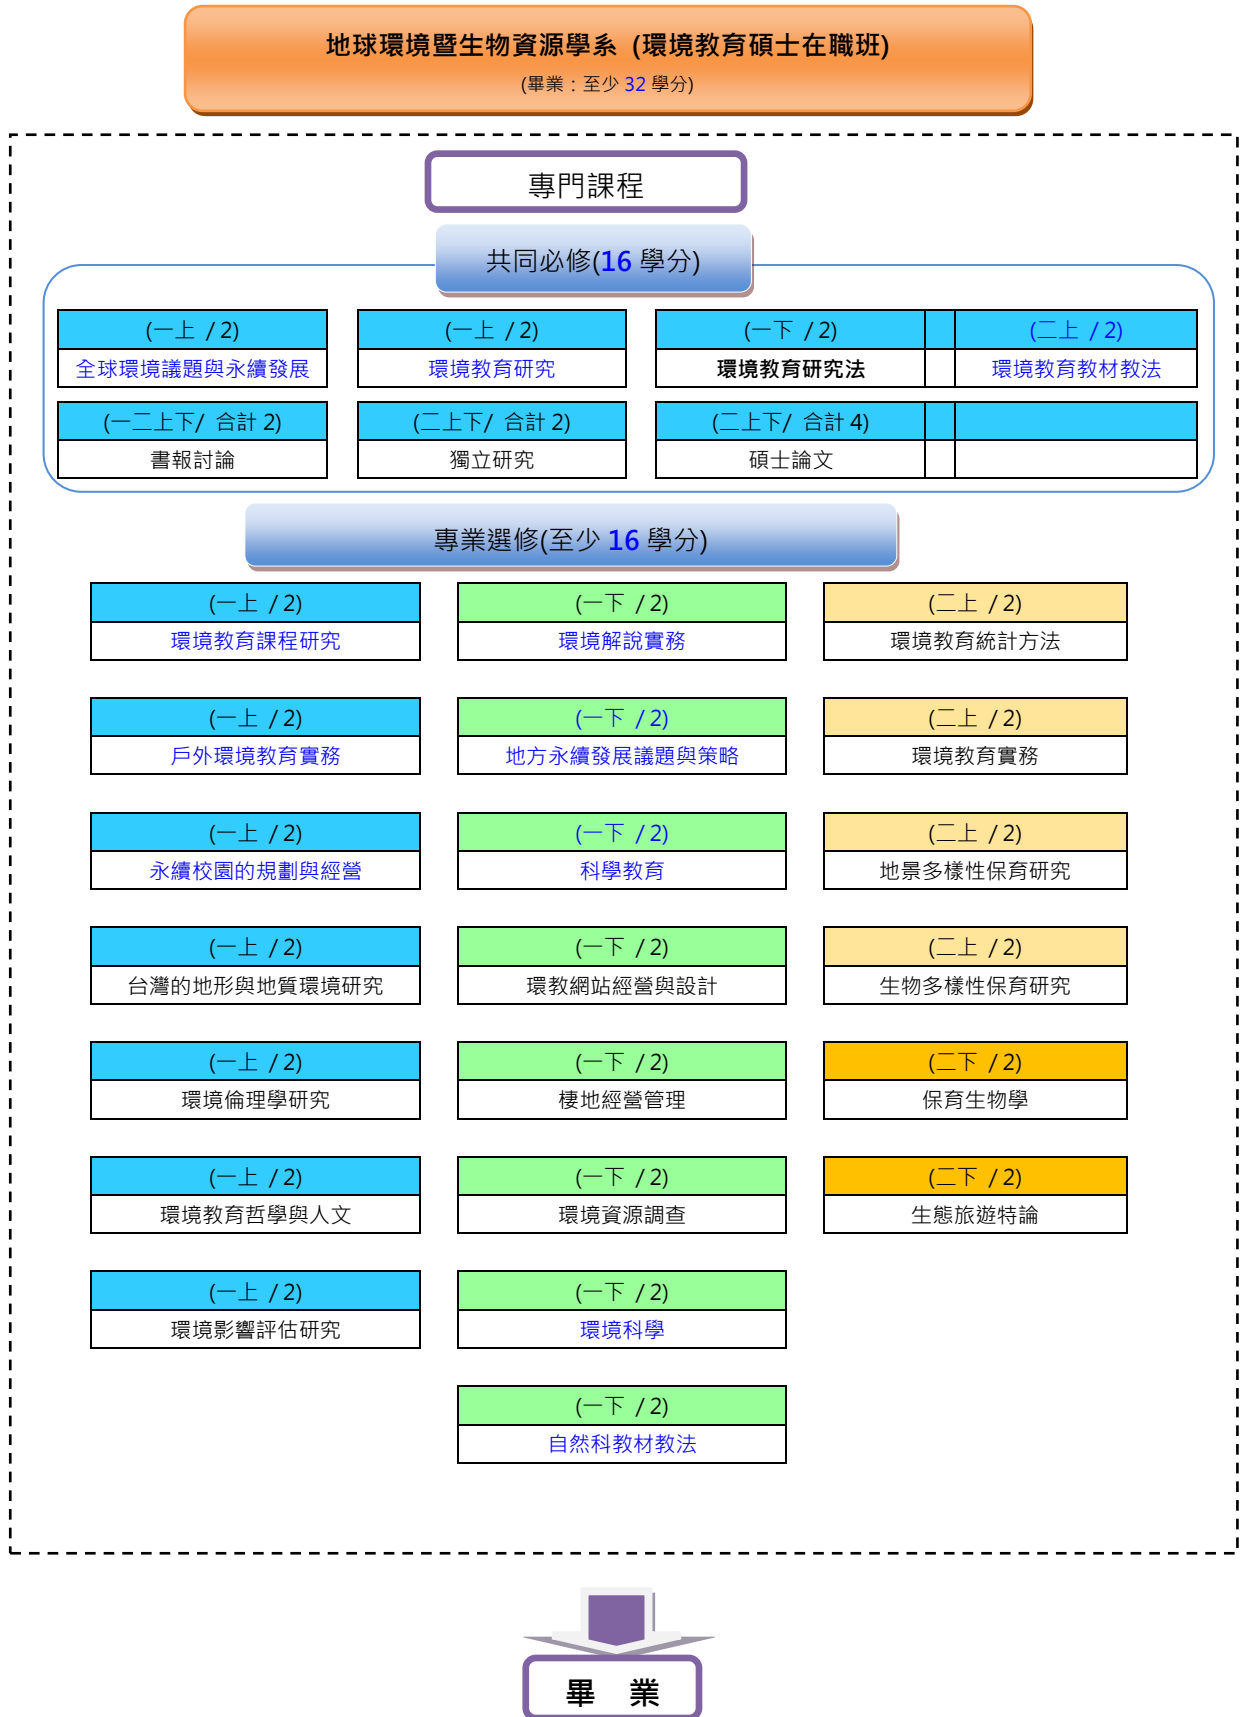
地球環境暨生物資源學系 (環境教育碩士在職班)
(畢業：至少 32 學分)

專門課程

共同必修(16 學分)

| (一上 / 2) | (一上 / 2) | (一下 / 2) | | (二上 / 2) |
|---|---|---|---|---|
| 全球環境議題與永續發展 | 環境教育研究 | 環境教育研究法 | | 環境教育教材教法 |
| (一二上下/ 合計 2) | (二上下/ 合計 2) | (二上下/ 合計 4) | | |
| 書報討論 | 獨立研究 | 碩士論文 | | |

專業選修(至少 16 學分)

(一上 / 2)
環境教育課程研究

(一上 / 2)
戶外環境教育實務

(一上 / 2)
永續校園的規劃與經營

(一上 / 2)
台灣的地形與地質環境研究

(一上 / 2)
環境倫理學研究

(一上 / 2)
環境教育哲學與人文

(一上 / 2)
環境影響評估研究

(一下 / 2)
環境解說實務

(一下 / 2)
地方永續發展議題與策略

(一下 / 2)
科學教育

(一下 / 2)
環教網站經營與設計

(一下 / 2)
棲地經營管理

(一下 / 2)
環境資源調查

(一下 / 2)
環境科學

(一下 / 2)
自然科教材教法

(二上 / 2)
環境教育統計方法

(二上 / 2)
環境教育實務

(二上 / 2)
地景多樣性保育研究

(二上 / 2)
生物多樣性保育研究

(二下 / 2)
保育生物學

(二下 / 2)
生態旅遊特論

畢 業